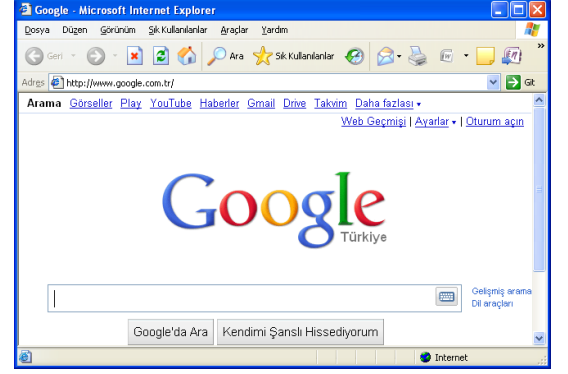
Google - Microsoft Internet Explorer

Dosya Düzen Görünüm Sık Kullanılanlar Araçlar Yardım

Geri Ara Sık Kullanılanlar

Adres http://www.google.com.tr/ Git

Arama Görseller Play YouTube Haberler Gmail Drive Takvim Daha fazlası ▾

Web Geçmişi | Ayarlar ▾ | Oturum açın

Google
Türkiye

Gelişmiş arama
Dil araçları

Google'da Ara Kendimi Şanslı Hissediyorum

Internet